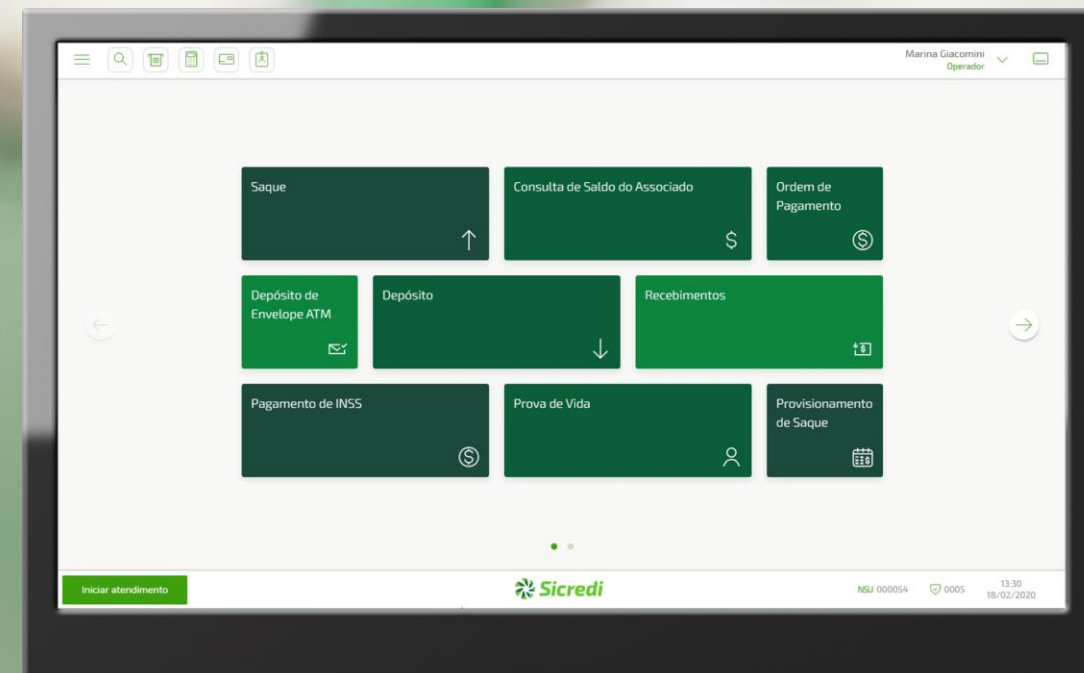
Marina Giacomini
Operador

Saque

Consulta de Saldo do Associado

Ordem de Pagamento

Depósito de Envelope ATM

Depósito

Recebimentos

Pagamento de INSS

Prova de Vida

Provisionamento de Saque

Iniciar atendimento

Sicredi

NSU 000054

0005

13:30
18/02/2020